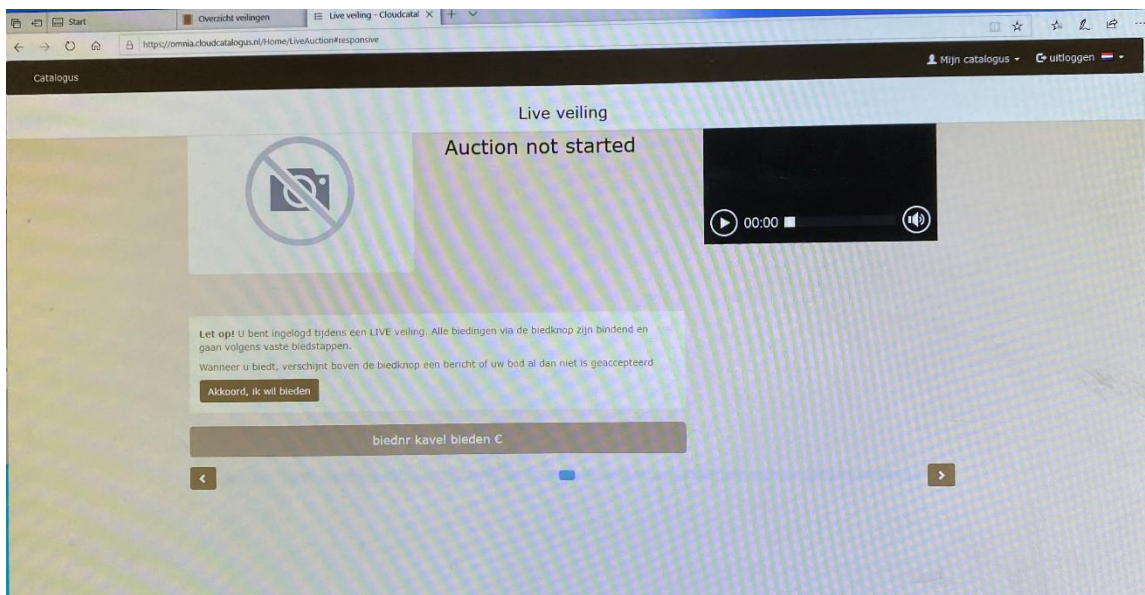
Start
Overzicht veilingen
Live veiling - Cloudcatal
https://omnia.cloudcatalogus.nl/Home/LiveAuction#responsive
Mijn catalogus
uitloggen
Catalogus

Live veiling

Auction not started

00:00

Let op! U bent ingelogd tijdens een LIVE veiling. Alle biedingen via de biedknop zijn bindend en gaan volgens vaste biedstappen.

Wanneer u biedt, verschijnt boven de biedknop een bericht of uw bod al dan niet is geaccepteerd

Akkoord, ik wil bieden

biednr kavel bieden €